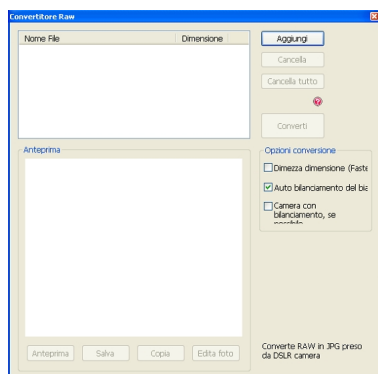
Convertitore Raw

Nome File
Dimensione

Aggiungi
Cancella
Cancella tutto

Converti

Anteprima

Opzioni conversione
Dimezza dimensione (Faste
Auto bilanciamento del bia
Camera con bilanciamento, se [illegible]

Converte RAW in JPG preso da DSLR camera

Anteprima
Salva
Copia
Edita foto